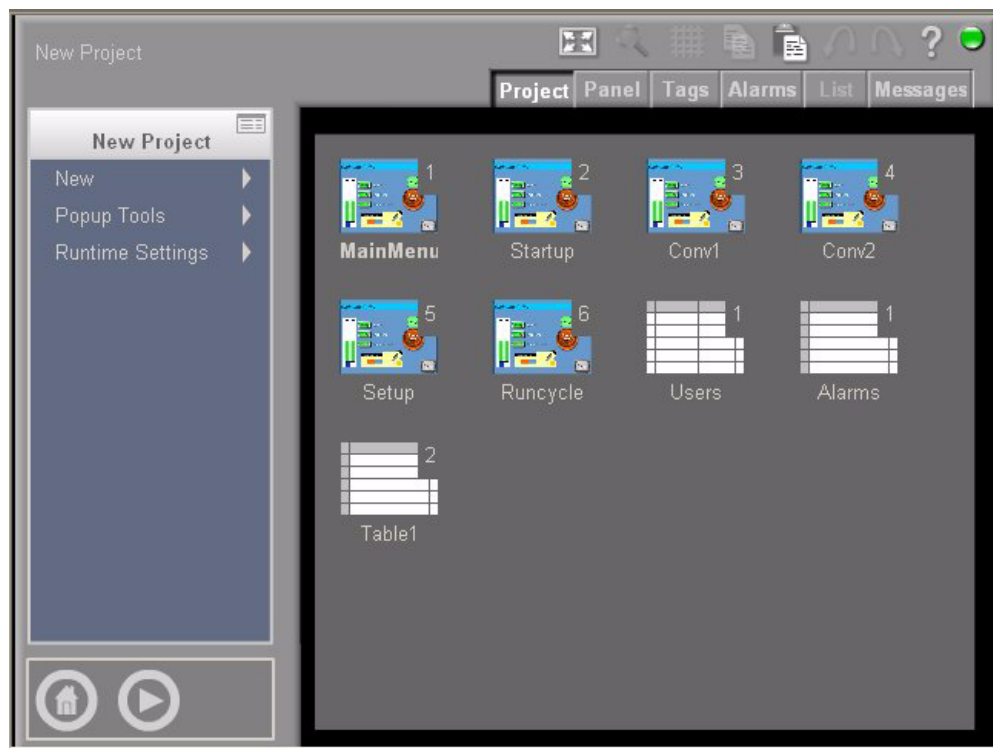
New Project

?

Project | Panel | Tags | Alarms | List | Messages

New Project

New

Popup Tools

Runtime Settings

1 MainMenu

2 Startup

3 Conv1

4 Conv2

5 Setup

6 Runcycle

1 Users

1 Alarms

2 Table1